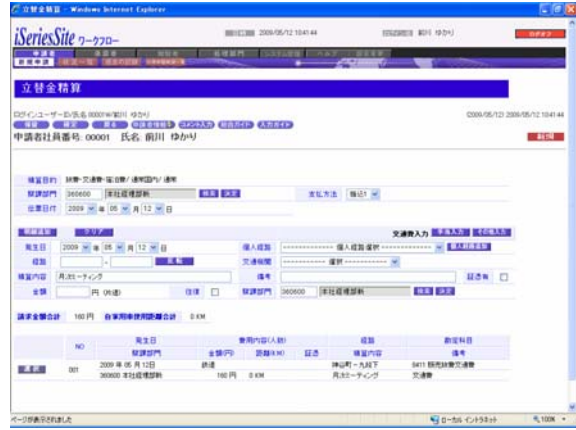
立替金精算 - Windows Internet Explorer

iSeriesSite ワークフロー

2009/05/12 10:41:44

前川 ゆかり

ログオフ

立替金精算

ログインユーザーID/氏名 00001 / 前川 ゆかり

2009/05/12 2009/05/12 10:41:44

申請者社員番号: 00001 氏名 前川 ゆかり

印刷

精算目的 旅費・交通費・宿泊費 / 通常国内 / 通常

経費部門 360600 本社経理部

支払方法 振込1

伝票日付 2009 年 05 月 12 日

明細追加 クリア

交通費入力

発生日 2009 年 05 月 12 日

個人経路

個人経路選択

経路

交通機関

選択

精算内容 月次ミーティング

備考

証憑有

金額 円 (税込)

往復

経費部門 360600 本社経理部

請求金額合計 160 円 自家用車使用距離合計 0 KM

| | NO | 発生日 | 費用内容(入力) | | | 経路 | 勘定科目 |
|---|---|---|---|---|---|---|---|
| | | 経費部門 | 金額(円) | 距離(KM) | 証憑 | 精算内容 | 備考 |
| 削除 | 001 | 2009 年 05 月 12日 | 鉄道 | | | 神谷町 - 九段下 | 0411 販売旅費交通費 |
| | | 360600 本社経理部 | 160 円 | 0 KM | | 月次ミーティング | 交通費 |

ページが表示されました

ローカル イントラネット

100%